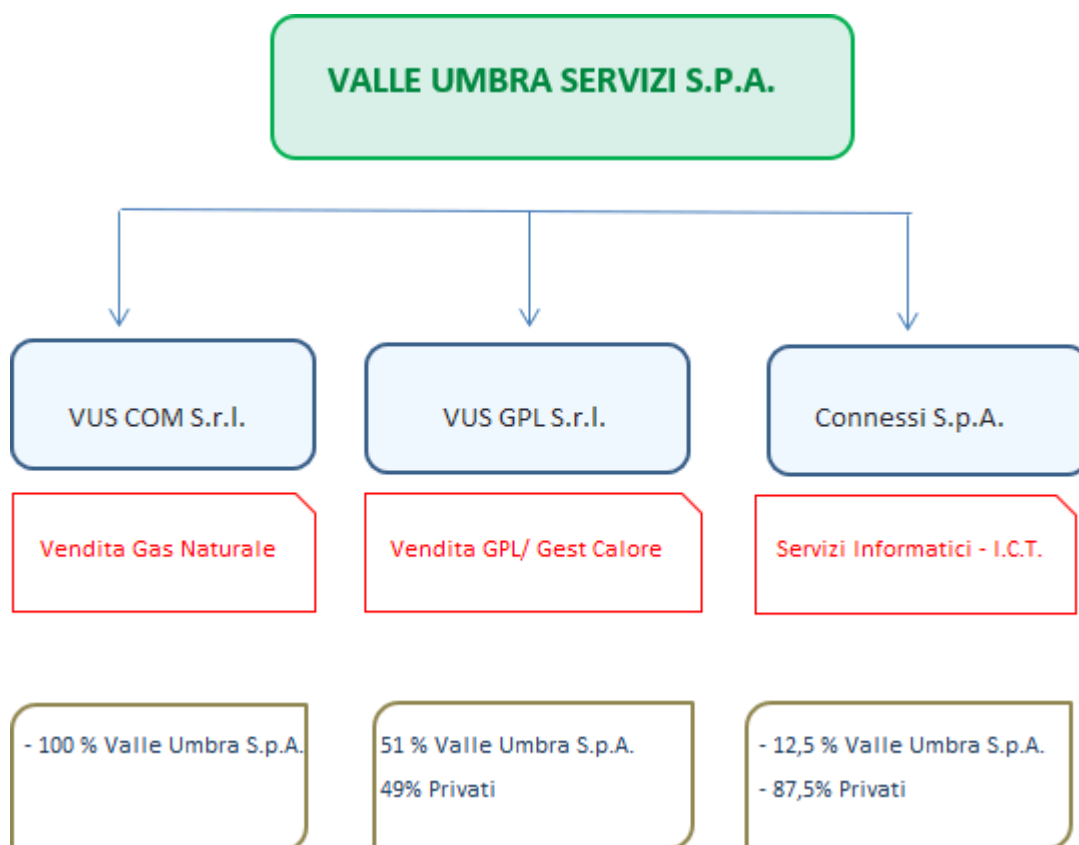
VALLE UMBRA SERVIZI S.P.A.

VUS COM S.r.l.

VUS GPL S.r.l.

Connessi S.p.A.

Vendita Gas Naturale

Vendita GPL/ Gest Calore

Servizi Informatici - I.C.T.

- 100 % Valle Umbra S.p.A.

51 % Valle Umbra S.p.A.
49% Privati

- 12,5 % Valle Umbra S.p.A.
- 87,5% Privati